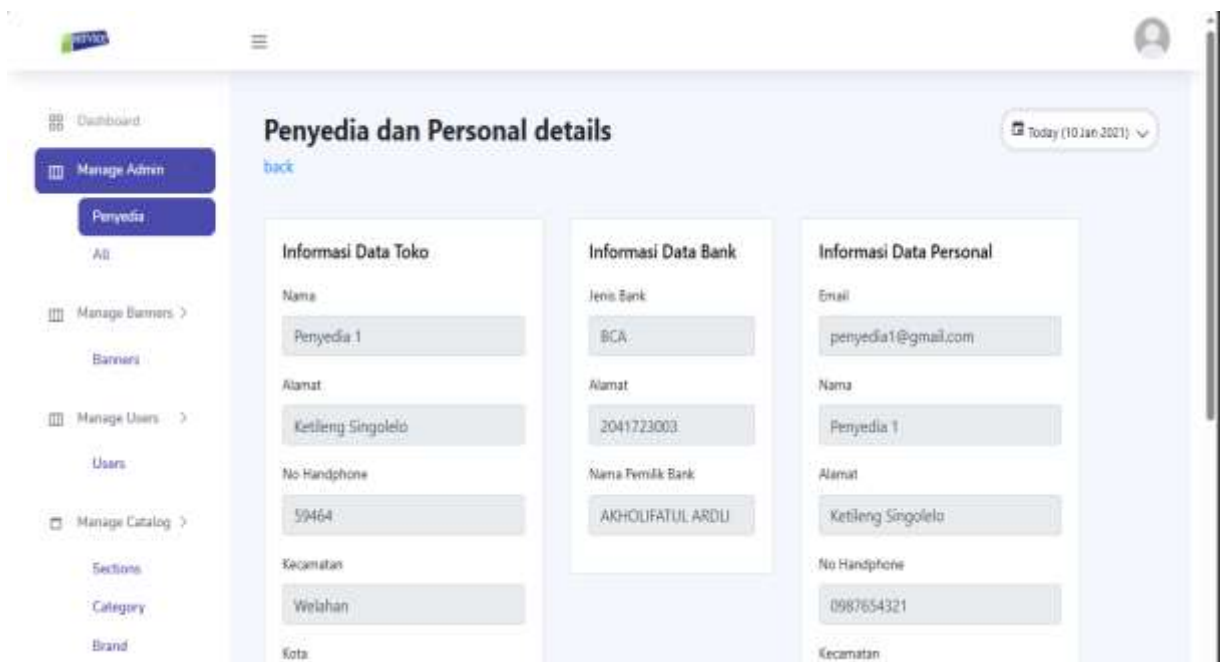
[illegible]

≡

Dashboard
Manage Admin
Penyedia
All
Manage Banners >
Banners
Manage Users >
Users
Manage Catalog >
Sections
Category
Brand

Penyedia dan Personal details
back

Today (10 Jan 2021)

Informasi Data Toko
Nama
Penyedia 1
Alamat
Ketileng Singolelo
No Handphone
59464
Kecamatan
Welahan
Kota

Informasi Data Bank
Jenis Bank
BCA
Alamat
2041723003
Nama Pemilik Bank
AKHOLIFATUL ARDLI

Informasi Data Personal
Email
penyedia1@gmail.com
Nama
Penyedia 1
Alamat
Ketileng Singolelo
No Handphone
0987654321
Kecamatan